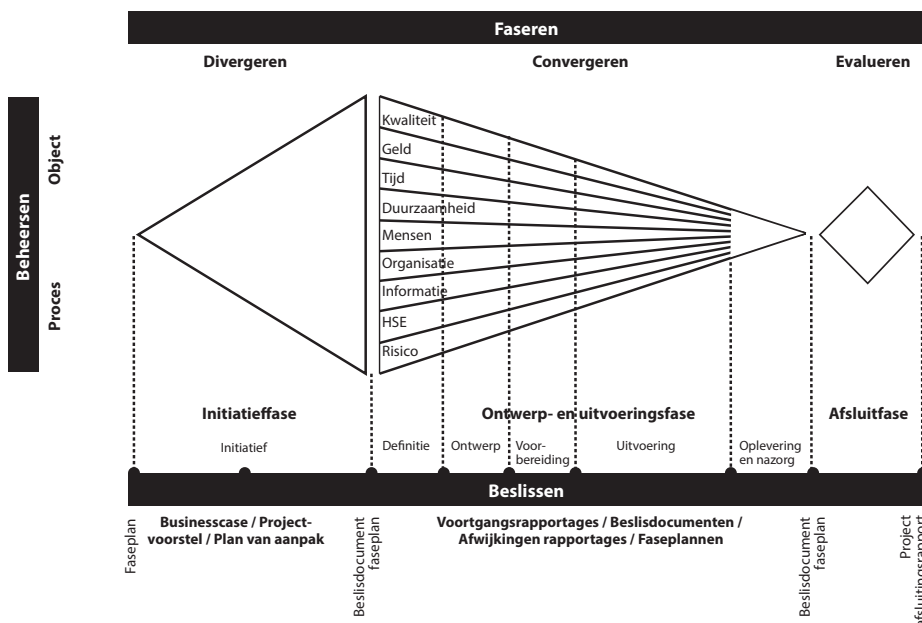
Faseren

Divergeren

Convergeren

Evalueren

Beheersen

Object

Proces

Kwaliteit

Geld

Tijd

Duurzaamheid

Mensen

Organisatie

Informatie

HSE

Risico

Initiatieffase

Ontwerp- en uitvoeringsfase

Afsluitfase

Initiatief

Definitie

Ontwerp

Voorbereiding

Uitvoering

Oplevering en nazorg

Beslissen

Faseplan

Businesscase / Projectvoorstel / Plan van aanpak

Beslisdocument faseplan

Voortgangsrapportages / Beslisdocumenten / Afwijkingen rapportages / Faseplannen

Beslisdocument faseplan

Project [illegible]fsluitingsrapport